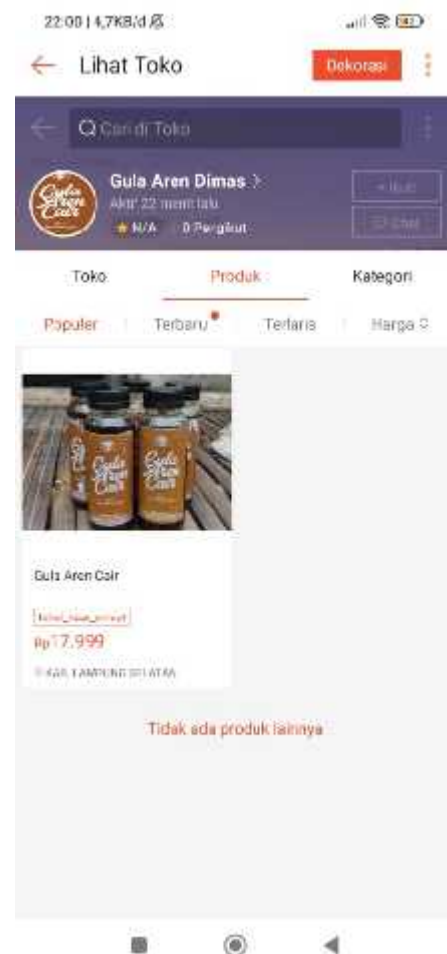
22:00 | 4,7KB/d

Lihat Toko

Dekorasi

Cari di Toko

Gula Aren Dimas >

Aktif 22 menit lalu

N/A 0 Pengikut

+ Ikuti

Chat

Toko

Produk

Kategori

Populer

Terbaru

Terlaris

Harga

Gula Aren Cair

Gula Aren Cair

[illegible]

Rp17.999

KAB. LAMPUNG SELATAN

Tidak ada produk lainnya